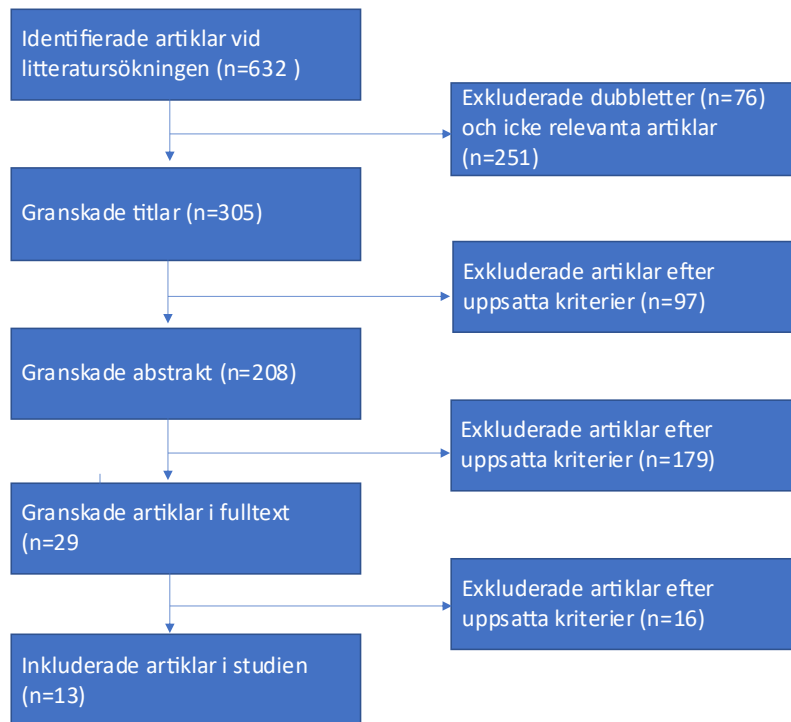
Identifierade artiklar vid litteratursökningen (n=632 )

Exkluderade dubbletter (n=76) och icke relevanta artiklar (n=251)

Granskade titlar (n=305)

Exkluderade artiklar efter uppsatta kriterier (n=97)

Granskade abstrakt (n=208)

Exkluderade artiklar efter uppsatta kriterier (n=179)

Granskade artiklar i fulltext (n=29

Exkluderade artiklar efter uppsatta kriterier (n=16)

Inkluderade artiklar i studien (n=13)